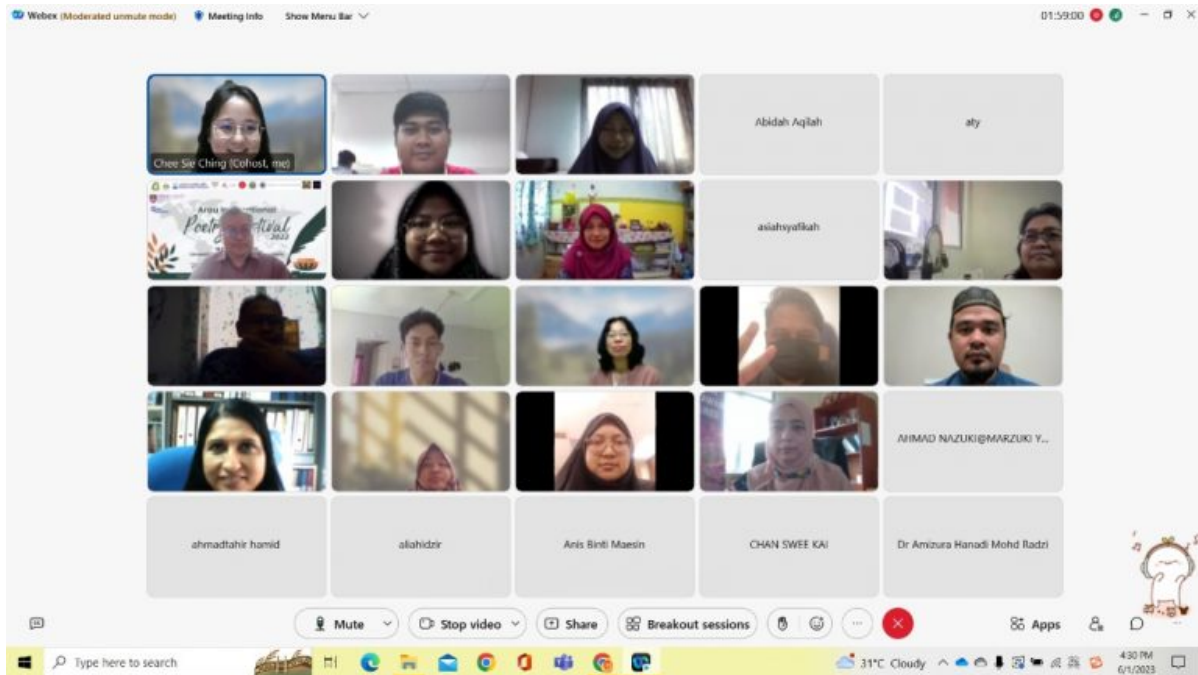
Webex (Moderated unmute mode) Meeting Info Show Menu Bar

01:59:00

Chee Sie Ching (Cohost, me)

Abidah Aqilah

aty

Poetry Festival 2023

asiahsyafikah

AHMAD NAZUKI@MARZUKI Y...

ahmadtahir hamid

aliahidzir

Anis Binti Maesin

CHAN SWEE KAI

Dr Amizura Hanadi Mohd Radzi

Mute Stop video Share Breakout sessions Apps

Type here to search

31°C Cloudy

4:30 PM
6/1/2023